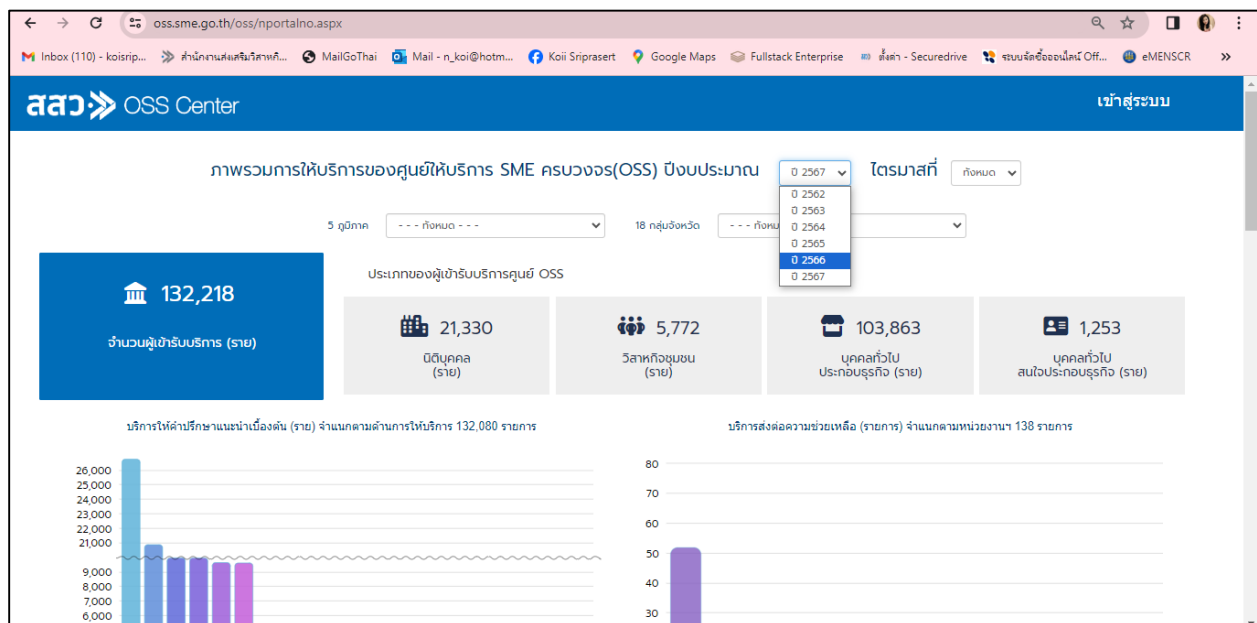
oss.sme.go.th/oss/nportalno.aspx

Inbox (110) - koisrip... สำนักงานส่งเสริมวิสาหกิ... MailGoThai Mail - n_koi@hotm... Koii Sriprasert Google Maps Fullstack Enterprise ตั้งค่า - Securedrive ระบบจัดซื้อออนไลน์ Off... eMENSCR

สสว OSS Center

เข้าสู่ระบบ

ภาพรวมการให้บริการของศูนย์ให้บริการ SME ครบวงจร(OSS) ปีงบประมาณ ปี 2567 ไตรมาสที่ ทั้งหมด

ปี 2562
ปี 2563
ปี 2564
ปี 2565
ปี 2566
ปี 2567

5 ภูมิภาค - - - ทั้งหมด - - - 18 กลุ่มจังหวัด - - - ทั้งหม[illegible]

132,218
จำนวนผู้เข้ารับบริการ (ราย)

ประเภทของผู้เข้ารับบริการศูนย์ OSS

21,330
นิติบุคคล (ราย)

5,772
วิสาหกิจชุมชน (ราย)

103,863
บุคคลทั่วไป ประกอบธุรกิจ (ราย)

1,253
บุคคลทั่วไป สนใจประกอบธุรกิจ (ราย)

บริการให้คำปรึกษาแนะนำเบื้องต้น (ราย) จำแนกตามด้านการให้บริการ 132,080 รายการ

26,000
25,000
24,000
23,000
22,000
21,000
9,000
8,000
7,000
6,000

บริการส่งต่อความช่วยเหลือ (รายการ) จำแนกตามหน่วยงานฯ 138 รายการ

80
70
60
50
40
30